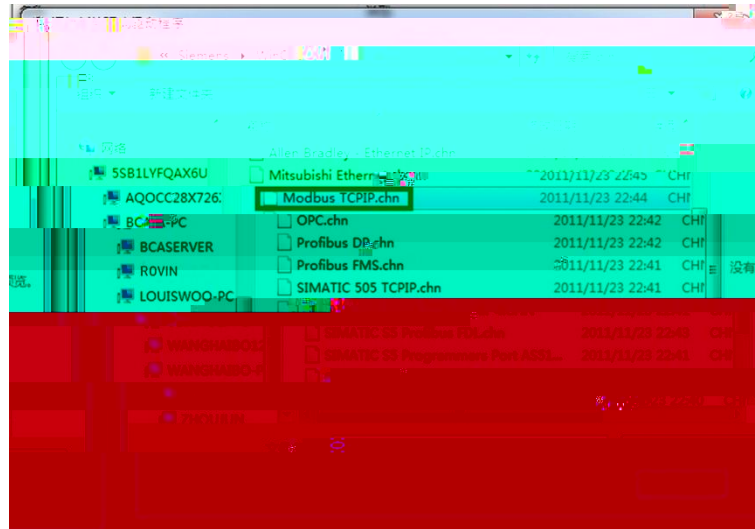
« Siemens

组织 ▼ 新建文件夹

网络
5SB1LYFQAX6U
AQOCC28X726
BC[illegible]-PC
BCASERVER
ROVIN
LOUISWOO-PC
WANGHAIBO
WANGHAIBO-P

Allen Bradley - Ethernet IP.chn
Mitsubishi Ethernet.chn 2011/11/23 22:45 CHN
Modbus TCPIP.chn 2011/11/23 22:44 CHN
OPC.chn 2011/11/23 22:42 CHN
Profibus DP.chn 2011/11/23 22:42 CHN
Profibus FMS.chn 2011/11/23 22:41 CHN
SIMATIC 505 TCPIP.chn 2011/11/23 22:41 CHN
SIMATIC S5 Profibus FDL.chn 2011/11/23 22:40 CHN
SIMATIC S5 Programmers Port AS51... 2011/11/23 22:43 CHN

览。
没有